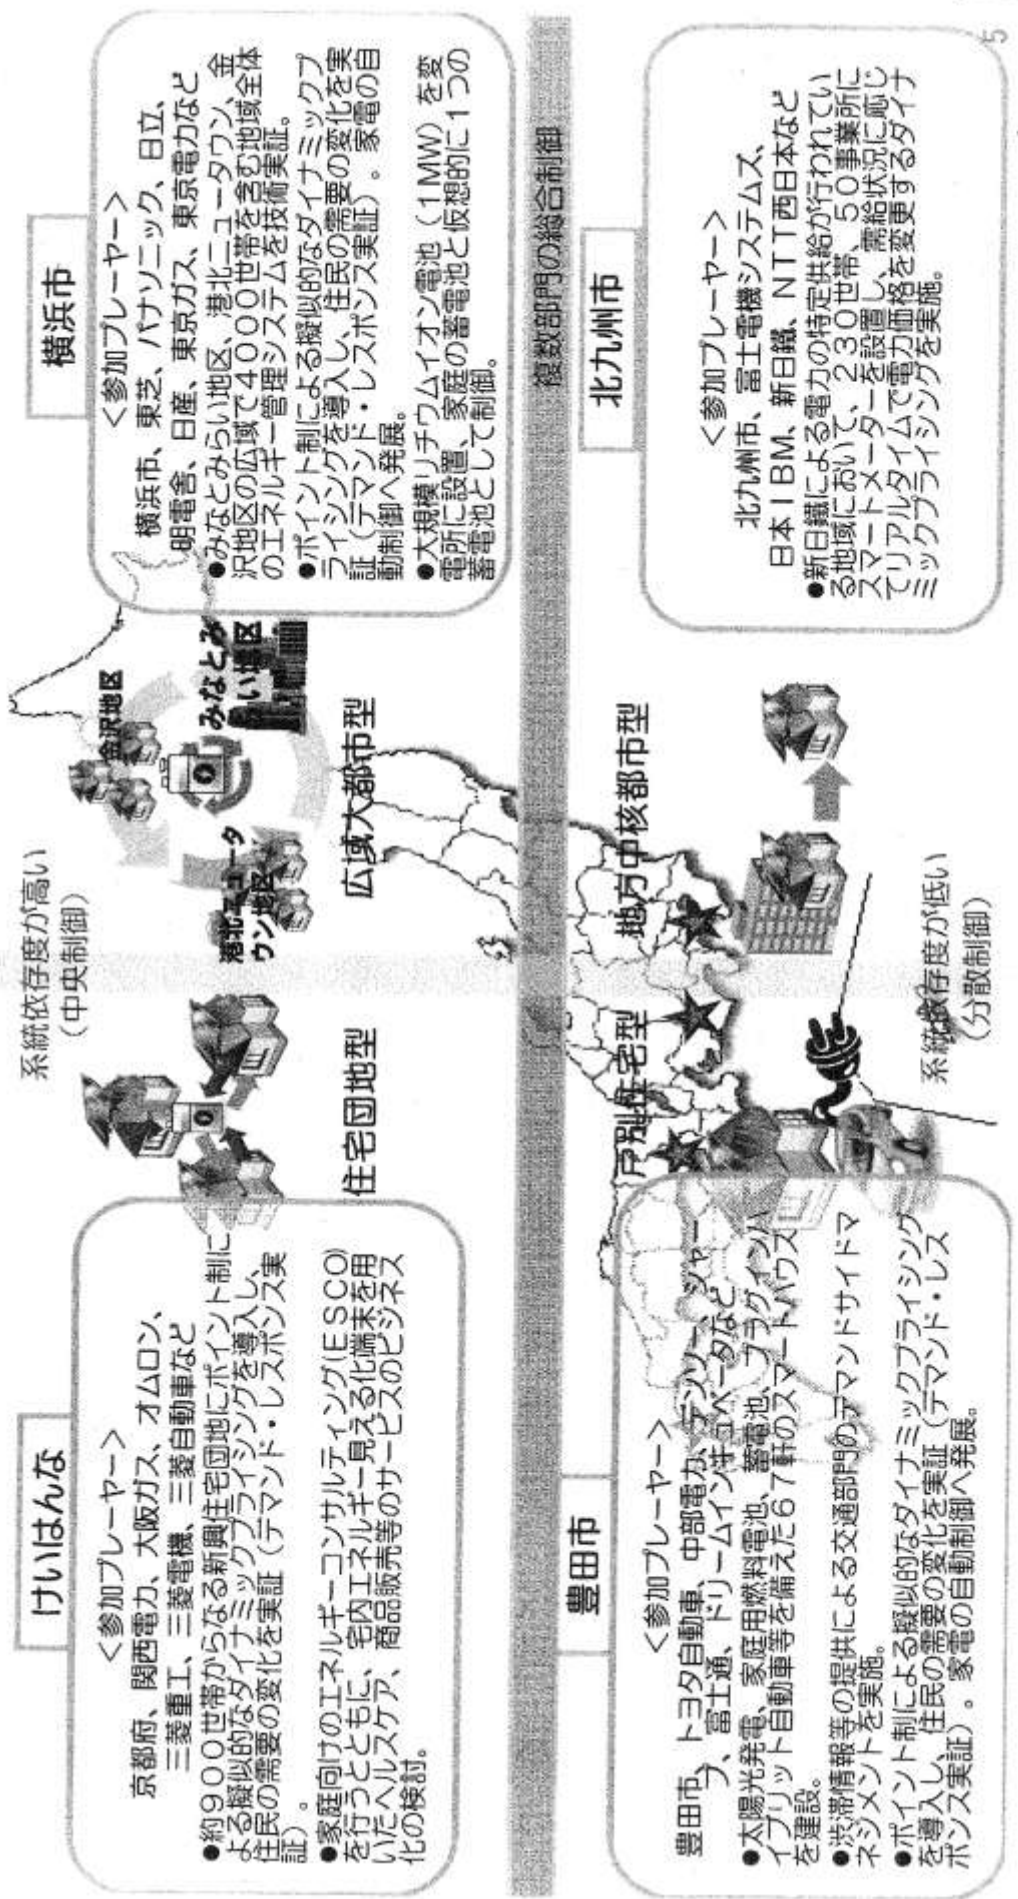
けいはんな

＜参加プレーヤー＞
京都府、関西電力、大阪ガス、オムロン、三菱重工、三菱電機、三菱自動車など

●約900世帯からなる新興住宅団地にポイント制による擬似的なダイナミックプライシングを導入し、住民の需要の変化を実証（デマンド・レスポンス実証）。
●家庭向けのエネルギーコンサルティング(ESCO)を行うとともに、宅内エネルギー見える化端末を用いたヘルスケア、商品販売等のサービスのビジネス化の検討。

系統依存度が高い
（中央制御）

住宅団地型

港北ニュータウン地区

金沢地区

みなとみらい地区

広域大都市型

横浜市

＜参加プレーヤー＞
横浜市、東芝、パナソニック、日立、明電舎、日産、東京ガス、東京電力など

●みなとみらい地区、港北ニュータウン、金沢地区の広域で4000世帯を含む地域全体のエネルギー管理システムを技術実証。
●ポイント制による擬似的なダイナミックプライシングを導入し、住民の需要の変化を実証（デマンド・レスポンス実証）。家電の自動制御へ発展。
●大規模リチウムイオン電池（1MW）を変電所に設置。家庭の蓄電池と仮想的に1つの蓄電池として制御。

複数部門の総合制御

豊田市

＜参加プレーヤー＞
豊田市、トヨタ自動車、中部電力、デンソー、シャープ、富士通、ドリームインキュベータなど

●太陽光発電、家庭用燃料電池、蓄電池、プラグインハイブリット自動車等を備えた67軒のスマートハウスを建設。
●渋滞情報等の提供による交通部門のデマンドサイドマネジメントを実施。
●ポイント制による擬似的なダイナミックプライシングを導入し、住民の需要の変化を実証（デマンド・レスポンス実証）。家電の自動制御へ発展。

戸別住宅型

地方中核都市型

系統依存度が低い
（分散制御）

北九州市

＜参加プレーヤー＞
北九州市、富士電機システムズ、日本IBM、新日鐵、NTT西日本など

●新日鐵による電力の特定供給が行われている地域において、230世帯、50事業所にスマートメーターを設置し、需給状況に応じてリアルタイムで電力価格を変更するダイナミックプライシングを実施。

5